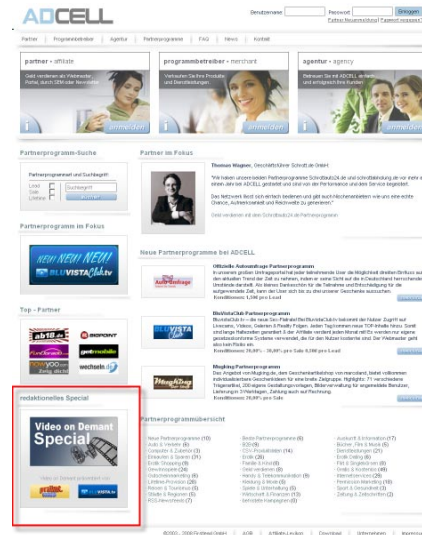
ADCELL

Benutzername Passwort Einloggen
Partner Neuanmeldung | Passwort vergessen?

Partner | Programmbetreiber | Agentur | Partnerprogramme | FAQ | News | Kontakt

partner - affiliate
Geld verdienen als Webmaster, Portal, durch SEM oder Newsletter
anmelden

programmbetreiber - merchant
Verkaufen Sie Ihre Produkte und Dienstleistungen
anmelden

agentur - agency
Betreuen Sie mit ADCELL einfach und erfolgreich Ihre Kunden
anmelden

Partnerprogramm-Suche

Partnerprogramm und Suchbegriff

Partnerprogramm im Fokus

NEW NEW NEW!
BLUVISTA Club.tv

Top - Partner

ab18.de
BOPOINT
gutmobile
wechseln.de

redaktionelles Special

Video on Demand Special

BLUVISTA

Partner im Fokus

Thomas Wagner, Geschäftsführer Schnell.de GmbH:

"Wir haben unser Partnerprogramm Schnellbuch24.de und Schnellbildung.de vor mehr als einem Jahr bei ADCELL gestartet und sind von der Performance und dem Service begeistert.

Das Netzwerk lässt sich einfach bedienen und gibt auch Nischenanbietern wie uns eine echte Chance, Aufmerksamkeit und Reichweite zu gewinnen."

Geld verdienen mit dem Schnellbuch24.de Partnerprogramm

Neue Partnerprogramme bei ADCELL

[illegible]

BluVistaClub-Partnerprogramm
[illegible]

Mingling-Partnerprogramm
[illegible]

Partnerprogrammübersicht

Neue Partnerprogramme (10)
Auto & Verkehr (6)
Computer & Zubehör (3)
Einkaufen & Sparen (31)
Erotik Shopping (9)
Geschenke (26)
Gutscheinvermittlung (6)
Lifetime-Provision (26)
Reisen & Tourismus (6)
Städte & Regionen (5)
RSS-Newsfeeds (7)

Beste Partnerprogramme (6)
B2B (9)
CPO-Produktfeeds (14)
Erotik (26)
Familie & Kind (6)
Geld verdienen (9)
Handy & Telekommunikation (9)
Heimwerk & Mode (5)
Sport & Gesundheit (6)
Wirtschaft & Finanzen (10)
Aktuelle Kampagnen (8)

Auskunft & Information (17)
Bücher, Film & Musik (5)
Dienstleistungen (21)
Erotik Dating (6)
Flirt & Singlebörsen (8)
Hobby & Kunstwerk (40)
Internet-Service (26)
Partnervermittlung (26)
Spiel & Unterhaltung (9)
Zeitung & Zeitschriften (2)

©2003 - 2009 Firstlead GmbH | AGB | Affiliate Lexikon | Datenschutz | Unternehmen | Impressum